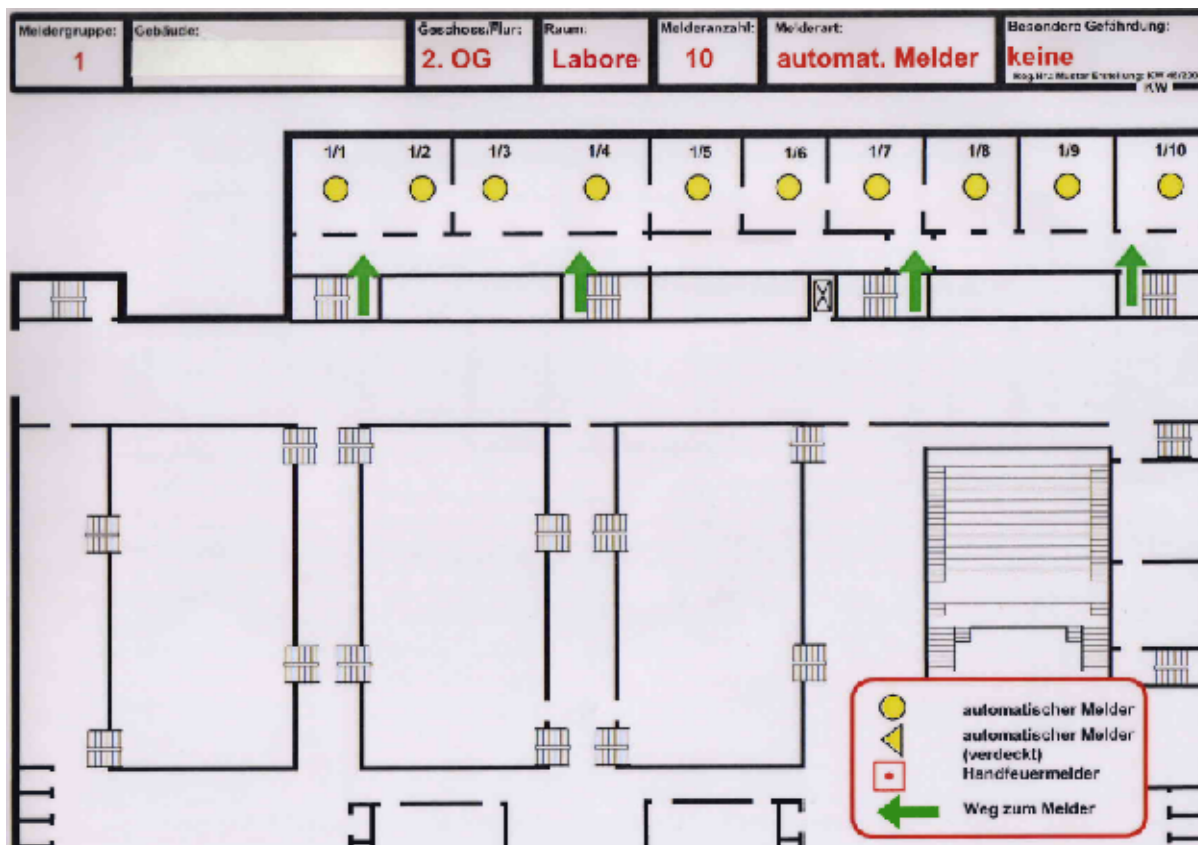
Meldergruppe: 1

Gebäude:

Geschoss/Flur: 2. OG

Raum: Labore

Melderanzahl: 10

Melderart: automat. Melder

Besondere Gefährdung: keine

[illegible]
KW

1/1 1/2 1/3 1/4 1/5 1/6 1/7 1/8 1/9 1/10

automatischer Melder
automatischer Melder (verdeckt)
Handfeuermelder
Weg zum Melder